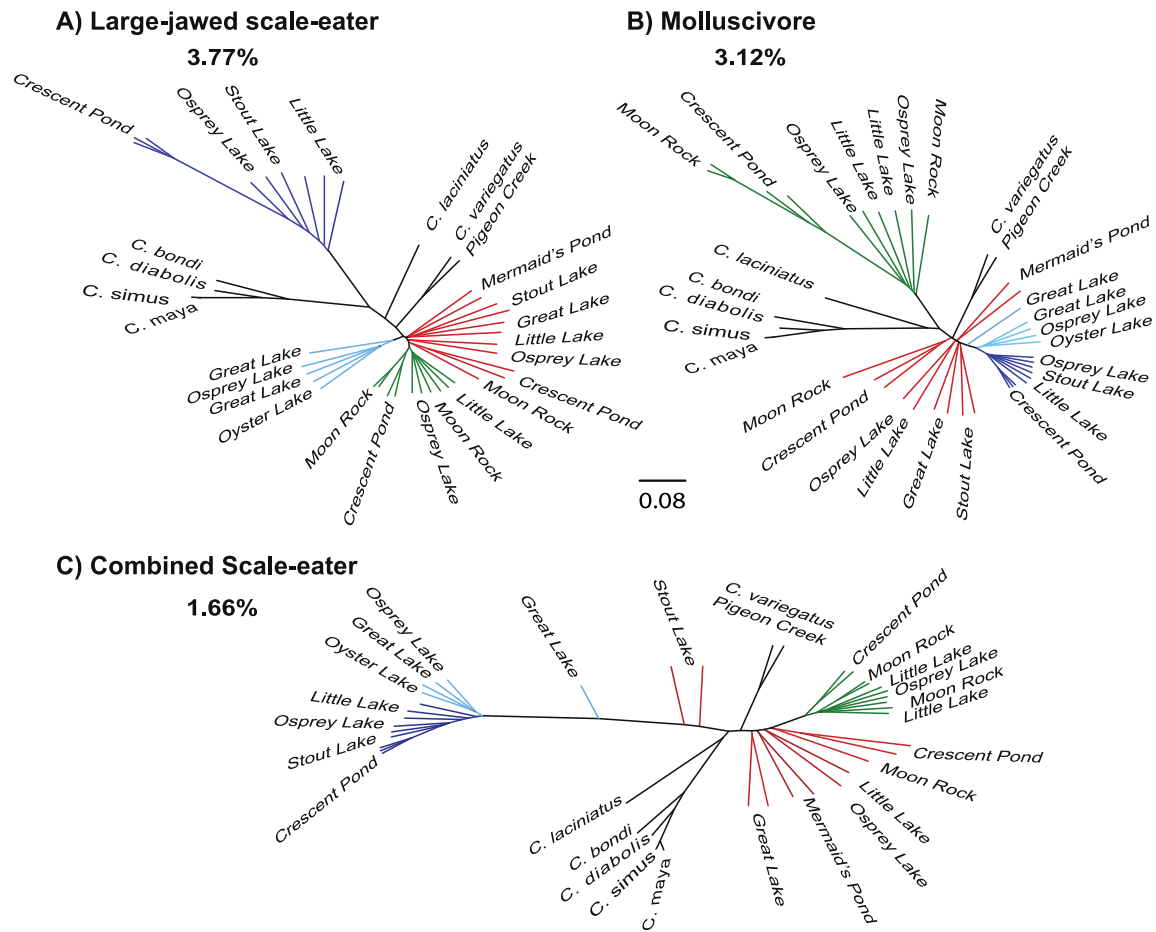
A) Large-jawed scale-eater

3.77%

Crescent Pond
Osprey Lake
Stout Lake
Little Lake
C. laciniatus
C. variegatus
Pigeon Creek
C. bondi
C. diabolis
C. simus
C. maya
Mermaid's Pond
Stout Lake
Great Lake
Little Lake
Osprey Lake
Great Lake
Osprey Lake
Great Lake
Oyster Lake
Crescent Pond
Moon Rock
Little Lake
Moon Rock
Moon Rock
Crescent Pond
Osprey Lake

B) Molluscivore

3.12%

Moon Rock
Crescent Pond
Osprey Lake
Little Lake
Little Lake
Osprey Lake
Moon Rock
C. variegatus
Pigeon Creek
C. laciniatus
Mermaid's Pond
C. bondi
C. diabolis
C. simus
C. maya
Great Lake
Great Lake
Osprey Lake
Oyster Lake
Osprey Lake
Stout Lake
Little Lake
Crescent Pond
Moon Rock
Crescent Pond
Osprey Lake
Little Lake
Great Lake
Stout Lake

0.08

C) Combined Scale-eater

1.66%

Osprey Lake
Great Lake
Oyster Lake
Little Lake
Osprey Lake
Stout Lake
Crescent Pond
Great Lake
Stout Lake
C. variegatus
Pigeon Creek
Crescent Pond
Moon Rock
Little Lake
Osprey Lake
Moon Rock
Little Lake
Crescent Pond
Moon Rock
Little Lake
Osprey Lake
Mermaid's Pond
Great Lake
C. laciniatus
C. bondi
C. diabolis
C. simus
C. maya